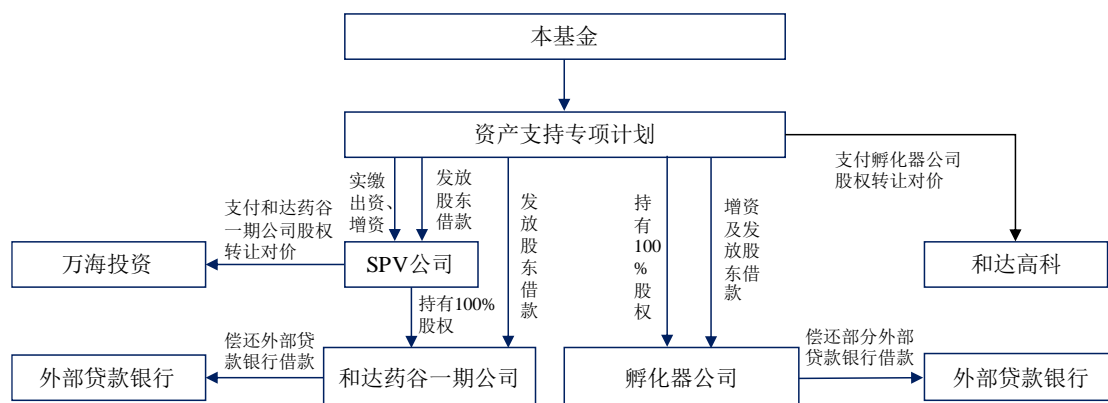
本基金

资产支持专项计划

支付孵化器公司股权转让对价

和达高科

实缴出资、增资

发放股东借款

发放股东借款

持有100%股权

增资及发放股东借款

支付和达药谷一期公司股权转让对价

万海投资

SPV公司

持有100%股权

偿还外部贷款银行借款

外部贷款银行

和达药谷一期公司

孵化器公司

偿还部分外部贷款银行借款

外部贷款银行